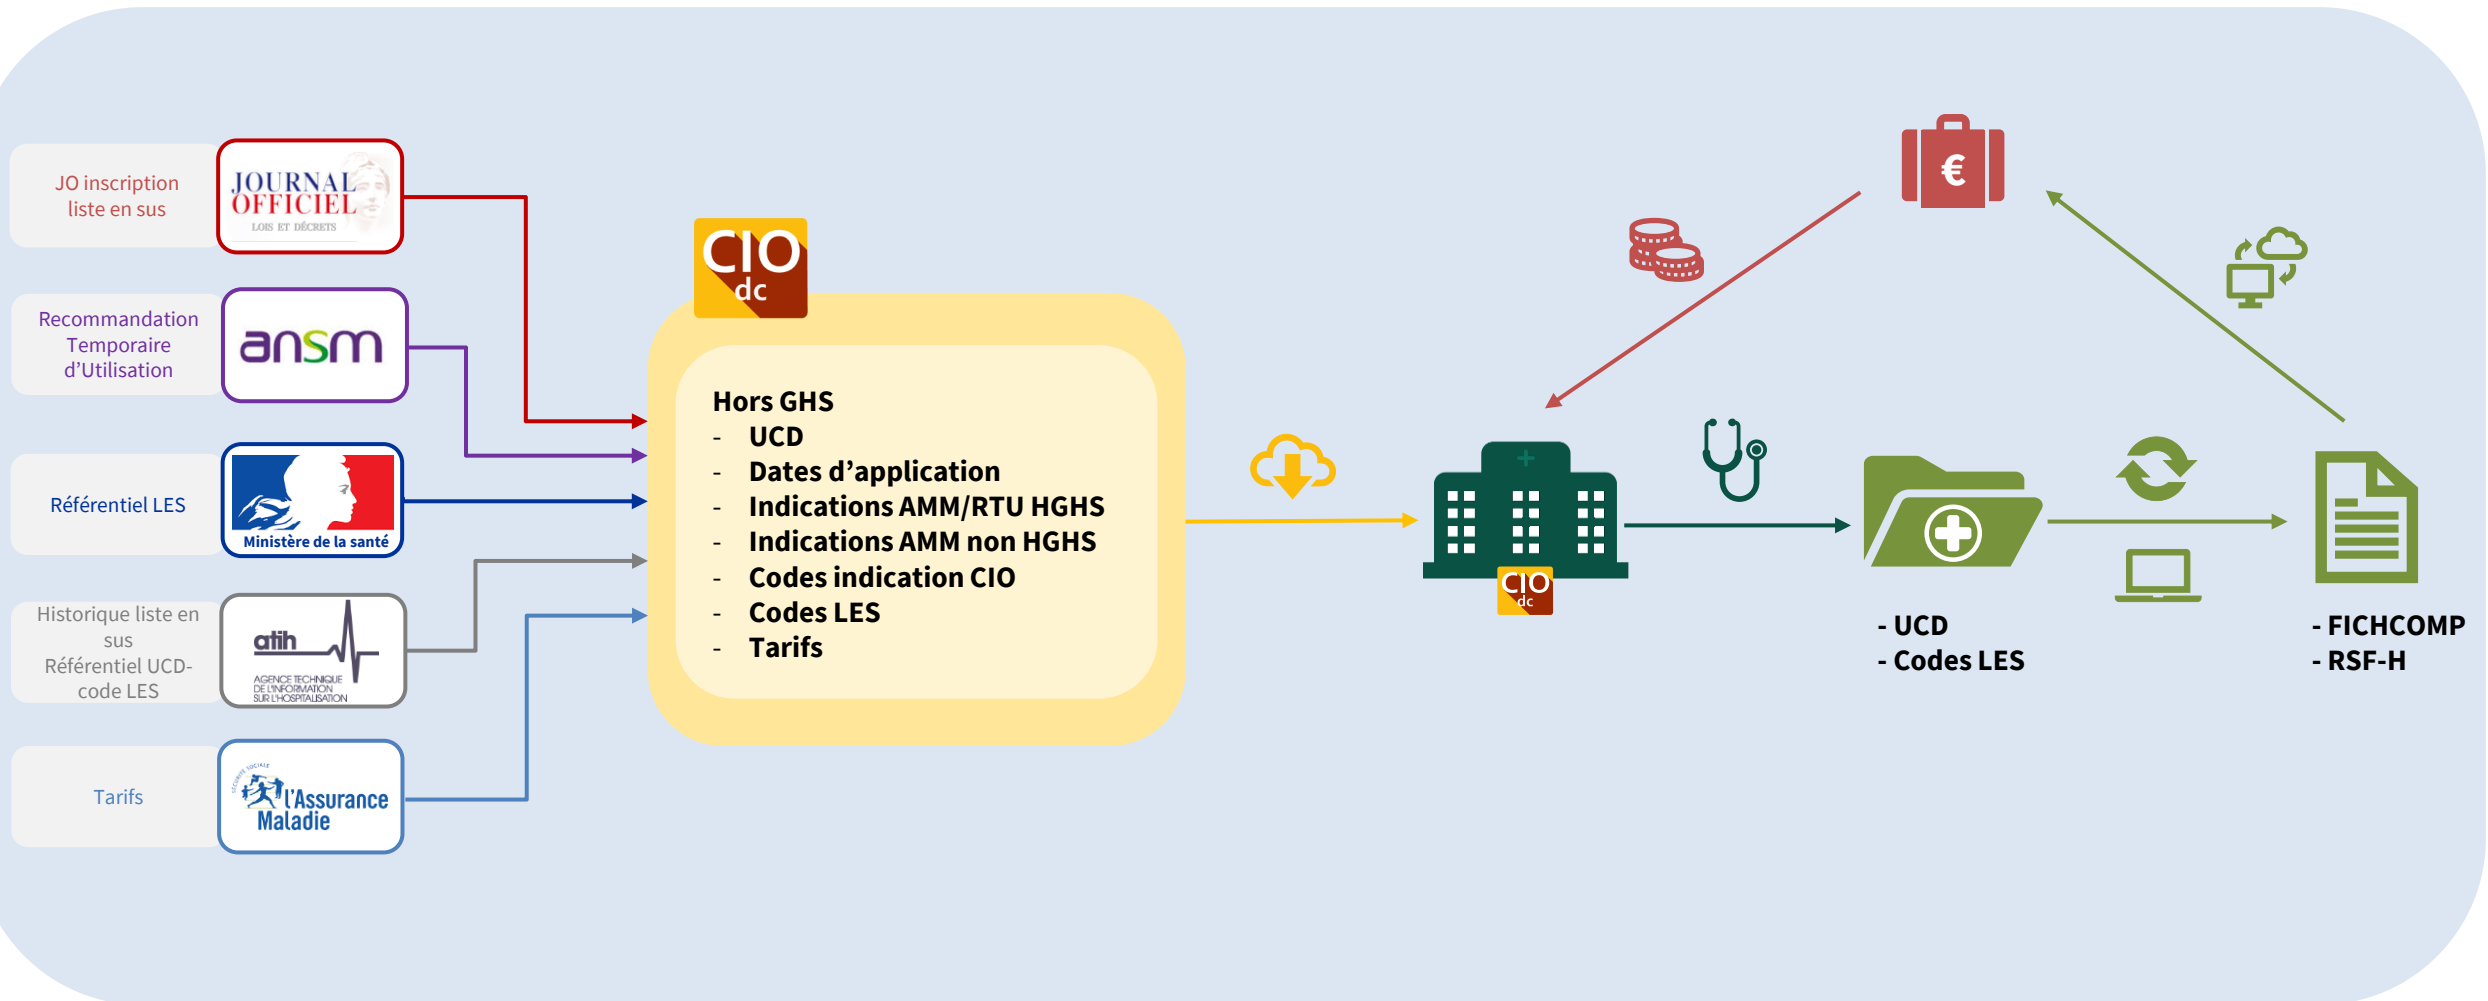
JO inscription liste en sus

JOURNAL OFFICIEL
LOIS ET DÉCRETS

Recommandation Temporaire d'Utilisation

ansm

Référentiel LES

Ministère de la santé

Historique liste en sus
Référentiel UCD-code LES

atih
AGENCE TECHNIQUE DE L'INFORMATION SUR L'HOSPITALISATION

Tarifs

SÉCURITÉ SOCIALE
l'Assurance Maladie

CIO
dc

Hors GHS
- UCD
- Dates d'application
- Indications AMM/RTU HGHS
- Indications AMM non HGHS
- Codes indication CIO
- Codes LES
- Tarifs

€

CIO
dc

- UCD
- Codes LES

- FICHCOMP
- RSF-H